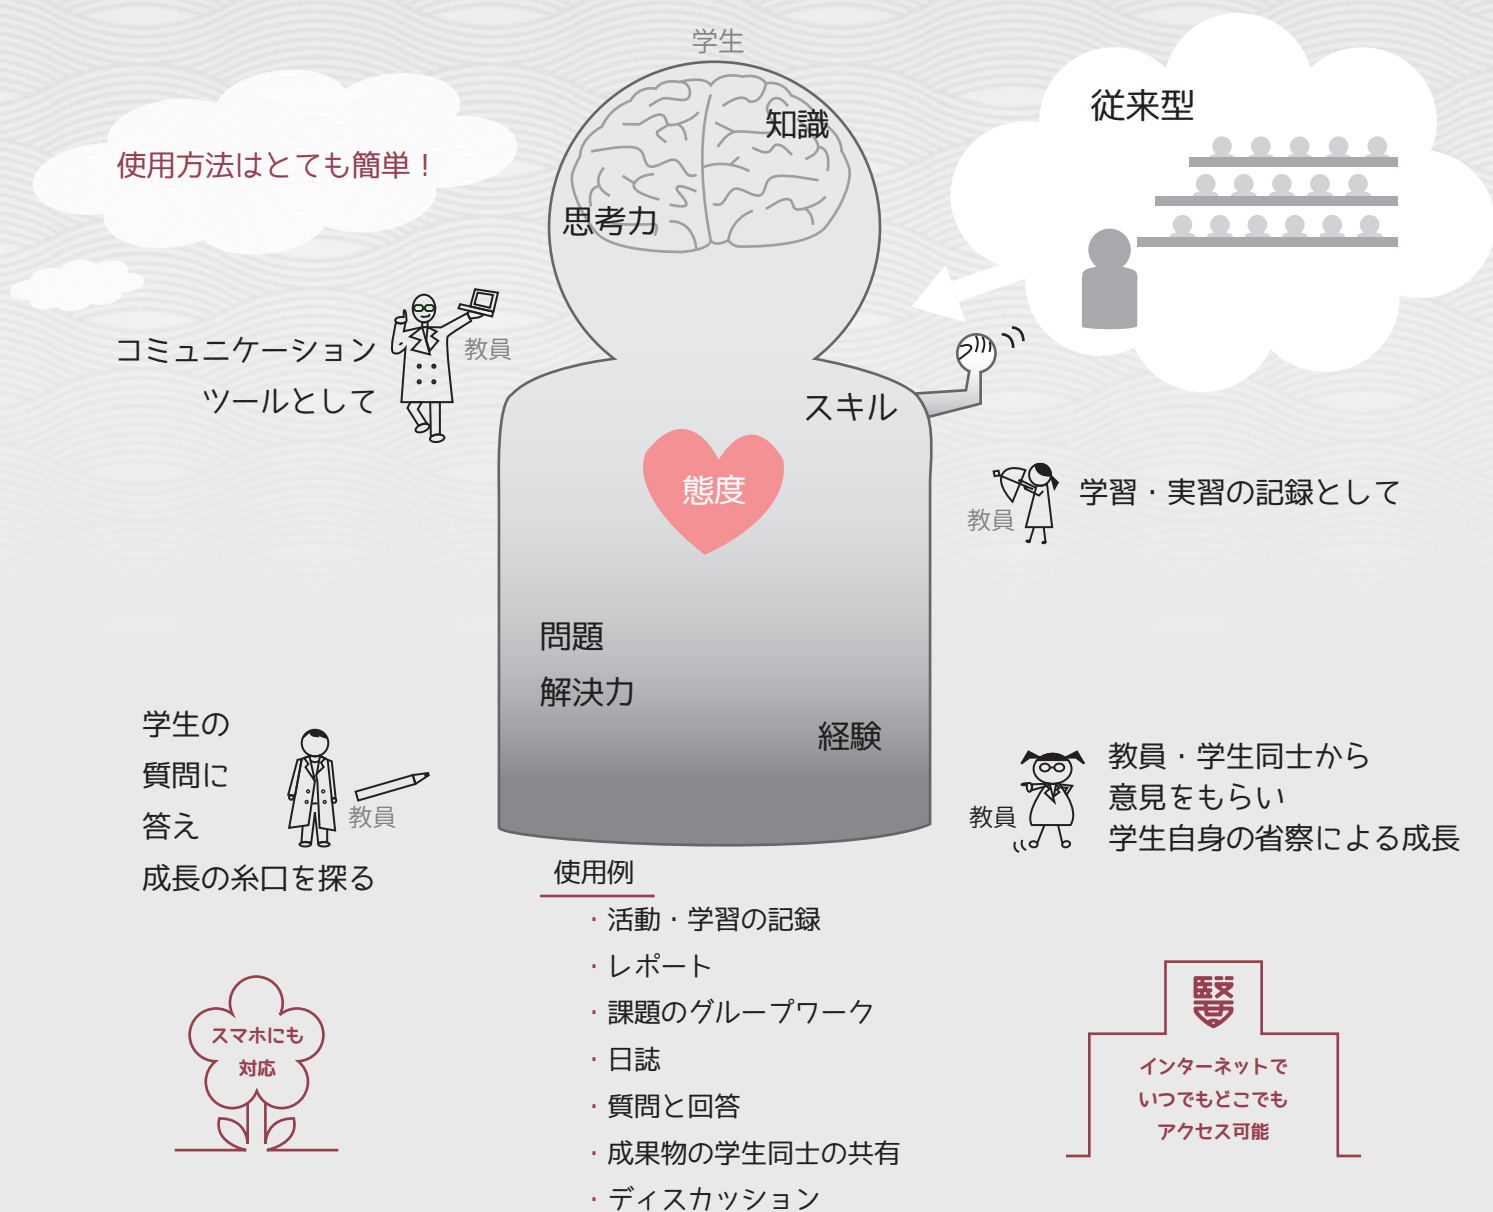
学生

使用方法はとても簡単！

知識

思考力

従来型

コミュニケーション ツールとして

教員

スキル

態度

教員

学習・実習の記録として

問題 解決力

経験

学生の 質問に 答え 成長の糸口を探る

教員

教員

教員・学生同士から 意見をもらい 学生自身の省察による成長

使用例
・活動・学習の記録
・レポート
・課題のグループワーク
・日誌
・質問と回答
・成果物の学生同士の共有
・ディスカッション

スマホにも 対応

醫

インターネットで いつでもどこでも アクセス可能